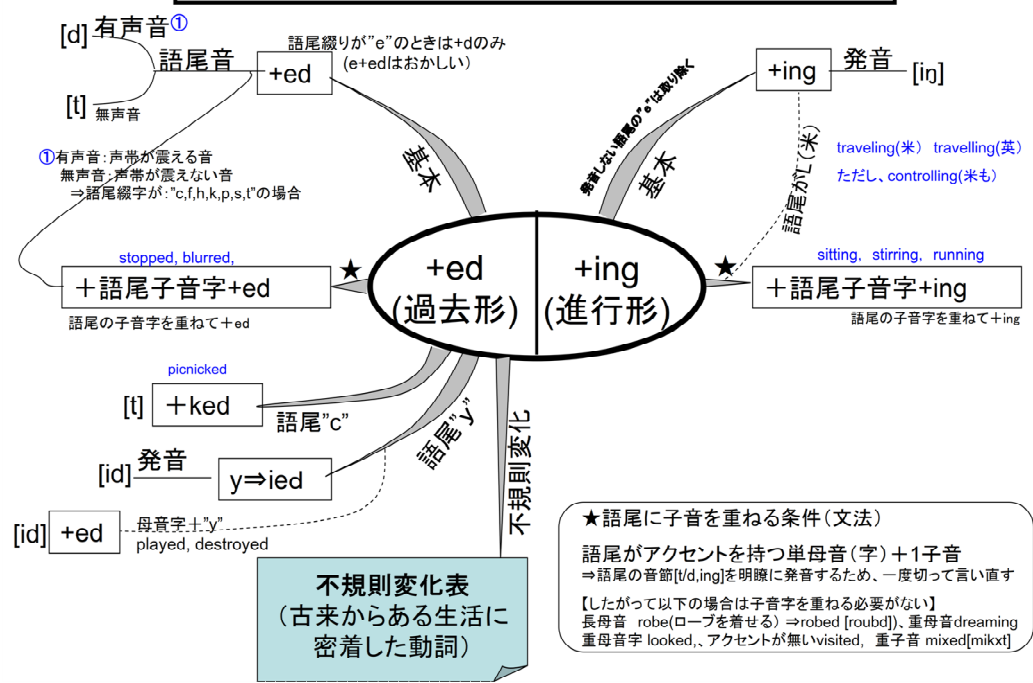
[d] 有声音①
語尾音
[t] 無声音
+ed
語尾綴りが"e"のときは+dのみ
(e+edはおかしい)

①有声音：声帯が震える音
無声音：声帯が震えない音
⇒語尾綴字が："c,f,h,k,p,s,t"の場合

基本

+ing
発音
[iŋ]
発音しない語尾の"e"は取り除く
基本
語尾が"l"(米)
traveling(米) travelling(英)
ただし、controlling(米も)

stopped, blurred,
＋語尾子音字+ed ★
語尾の子音字を重ねて＋ed

+ed
(過去形)

+ing
(進行形)

sitting, stirring, running
★ ＋語尾子音字+ing
語尾の子音字を重ねて＋ing

picnicked
[t] ＋ked
語尾"c"

[id] 発音
y⇒ied
語尾"y"

[id] +ed
母音字＋"y"
played, destroyed

不規則変化

不規則変化表
（古来からある生活に密着した動詞）

★語尾に子音を重ねる条件（文法）
語尾がアクセントを持つ単母音（字）＋1子音
⇒語尾の音節[t/d,ing]を明瞭に発音するため、一度切って言い直す
【したがって以下の場合は子音字を重ねる必要がない】
長母音 robe(ローブを着せる) ⇒robed [roubd])、重母音dreaming
重母音字 looked,、アクセントが無いvisited, 重子音 mixed[mikxt]